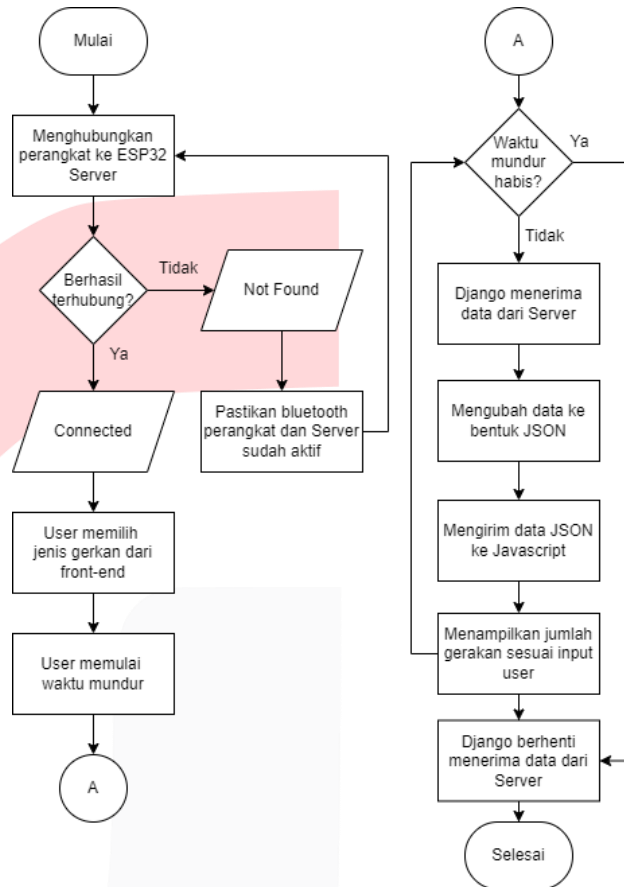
Mulai

Menghubungkan perangkat ke ESP32 Server

Berhasil terhubung?

Tidak

Not Found

Pastikan bluetooth perangkat dan Server sudah aktif

Ya

Connected

User memilih jenis gerkan dari front-end

User memulai waktu mundur

A

A

Waktu mundur habis?

Ya

Tidak

Django menerima data dari Server

Mengubah data ke bentuk JSON

Mengirim data JSON ke Javascript

Menampilkan jumlah gerakan sesuai input user

Django berhenti menerima data dari Server

Selesai